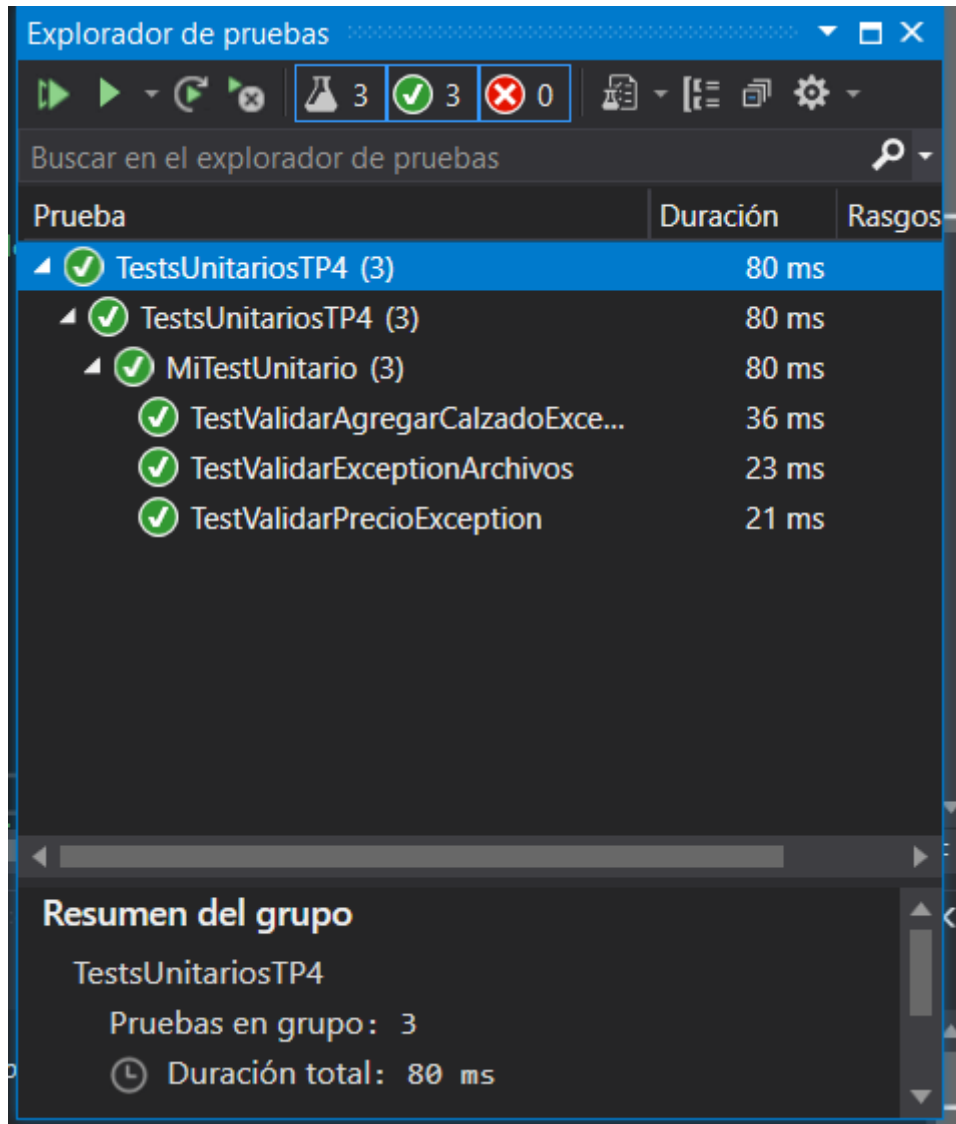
Explorador de pruebas

3 3 0

Buscar en el explorador de pruebas

| Prueba | Duración | Rasgos |
|---|---|---|
| TestsUnitariosTP4 (3) | 80 ms | |
| TestsUnitariosTP4 (3) | 80 ms | |
| MiTestUnitario (3) | 80 ms | |
| TestValidarAgregarCalzadoExce... | 36 ms | |
| TestValidarExceptionArchivos | 23 ms | |
| TestValidarPrecioException | 21 ms | |

Resumen del grupo

TestsUnitariosTP4

Pruebas en grupo: 3

Duración total: 80 ms